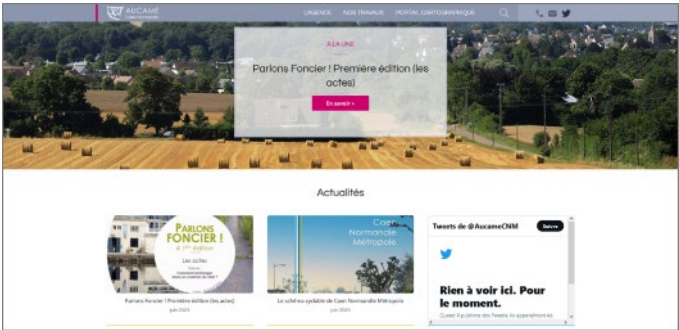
AUCAME

L'AGENCE
NOS TRAVAUX
PORTAIL CARTOGRAPHIQUE

À LA UNE

Parlons Foncier ! Première édition (les actes)

En savoir +

Actualités

PARLONS FONCIER !
1ère édition
Les actes

Parlons Foncier ! Première édition (les actes)
juin 2023

Caen Normandie Métropole

Le schéma cyclable de Caen Normandie Métropole
juin 2023

Tweets de @AucameCNM

Suivre

Rien à voir ici. Pour le moment.

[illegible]